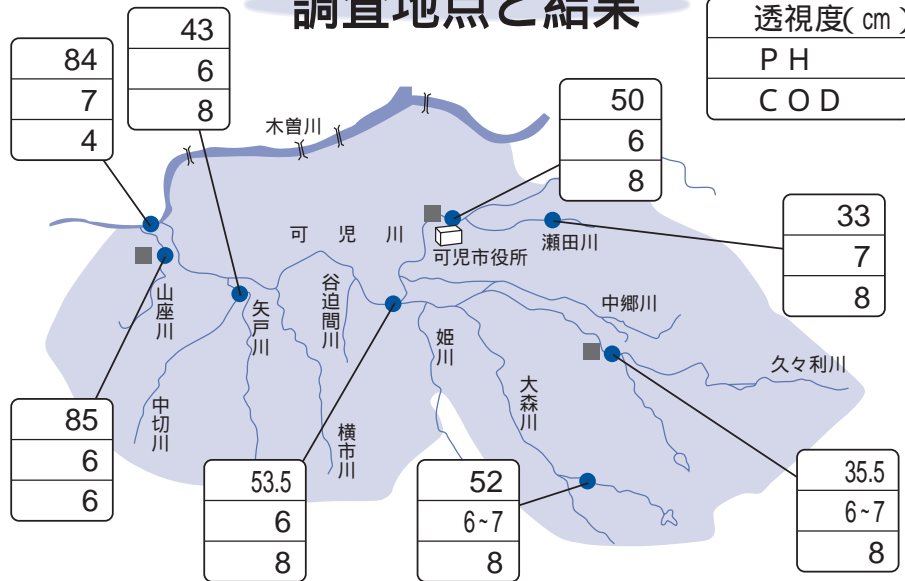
調査地点と結果

| 透視度( ㎝ ) |
|---|
| ＰＨ |
| ＣＯＤ |

| 84 |
|---|
| 7 |
| 4 |

| 43 |
|---|
| 6 |
| 8 |

| 50 |
|---|
| 6 |
| 8 |

| 33 |
|---|
| 7 |
| 8 |

| 85 |
|---|
| 6 |
| 6 |

| 53.5 |
|---|
| 6 |
| 8 |

| 52 |
|---|
| 6~7 |
| 8 |

| 35.5 |
|---|
| 6~7 |
| 8 |

木曽川

可児川

可児市役所

瀬田川

山座川

矢戸川

谷迫間川

姫川

中郷川

大森川

久々利川

中切川

横市川